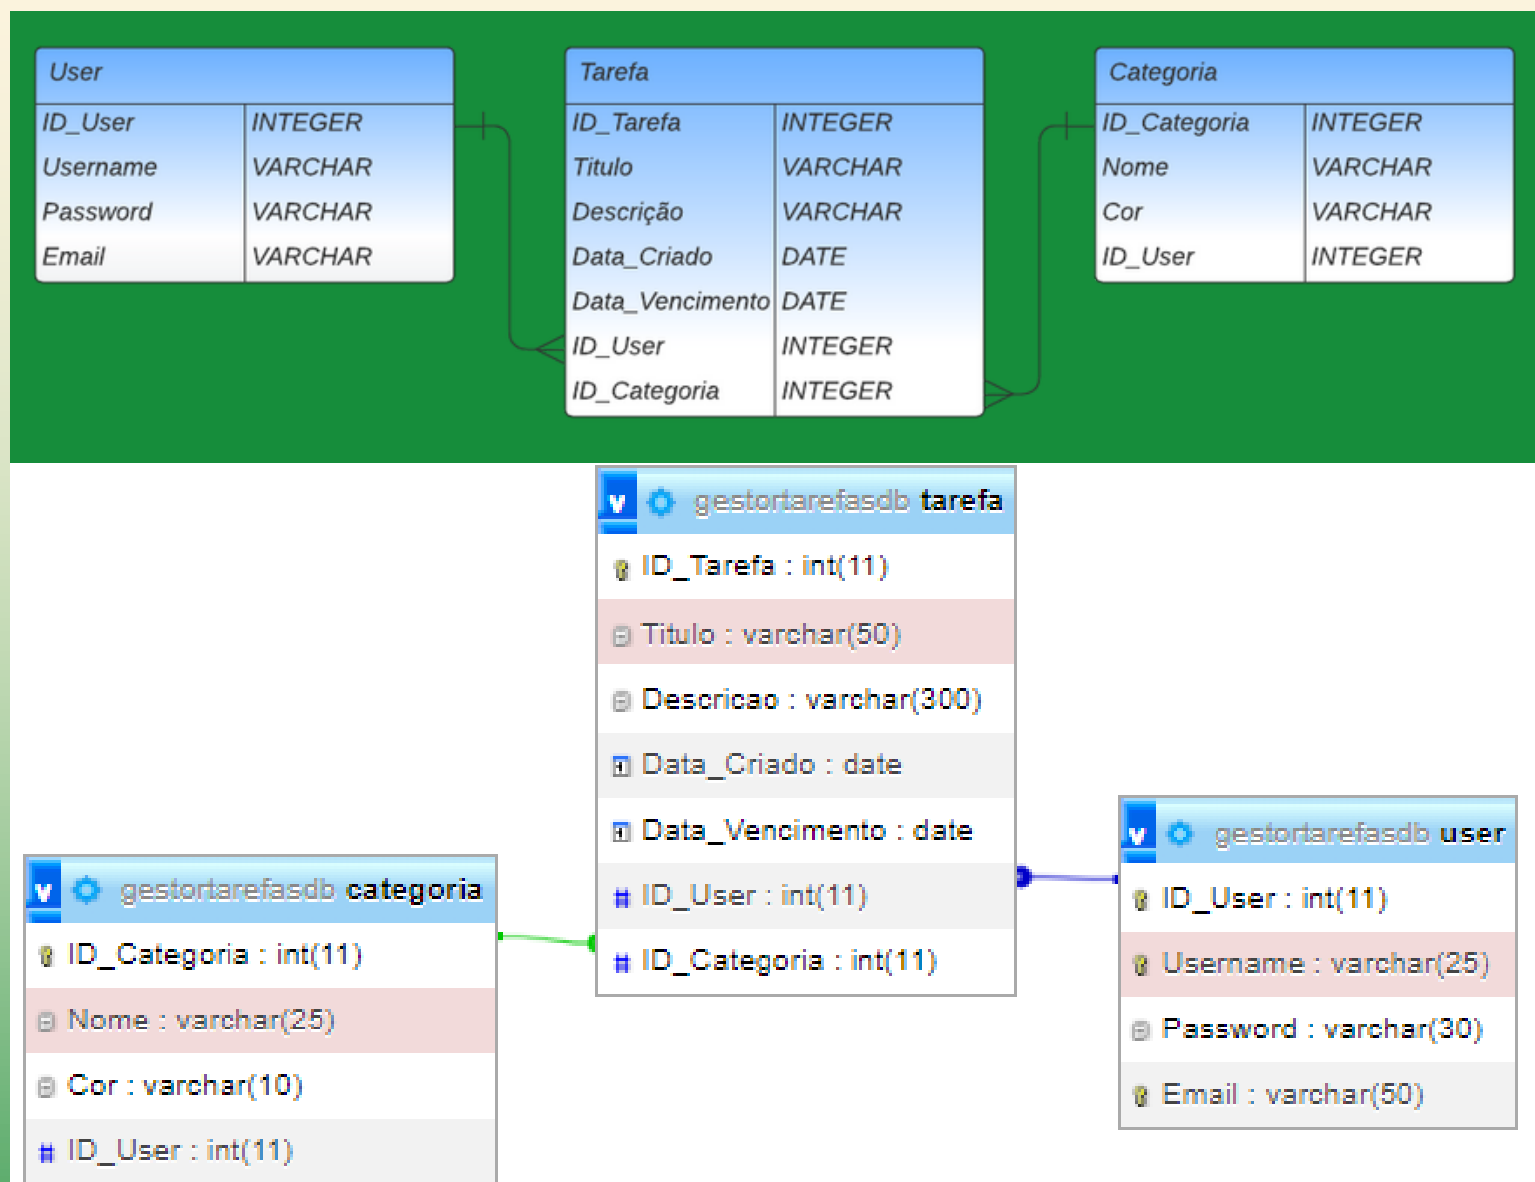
| User | |
|---|---|
| ID_User | INTEGER |
| Username | VARCHAR |
| Password | VARCHAR |
| Email | VARCHAR |

| Tarefa | |
|---|---|
| ID_Tarefa | INTEGER |
| Titulo | VARCHAR |
| Descrição | VARCHAR |
| Data_Criado | DATE |
| Data_Vencimento | DATE |
| ID_User | INTEGER |
| ID_Categoria | INTEGER |

| Categoria | |
|---|---|
| ID_Categoria | INTEGER |
| Nome | VARCHAR |
| Cor | VARCHAR |
| ID_User | INTEGER |

gestortarefasdb tarefa
ID_Tarefa : int(11)
Titulo : varchar(50)
Descricao : varchar(300)
Data_Criado : date
Data_Vencimento : date
ID_User : int(11)
ID_Categoria : int(11)

gestortarefasdb user
ID_User : int(11)
Username : varchar(25)
Password : varchar(30)
Email : varchar(50)

gestortarefasdb categoria
ID_Categoria : int(11)
Nome : varchar(25)
Cor : varchar(10)
ID_User : int(11)